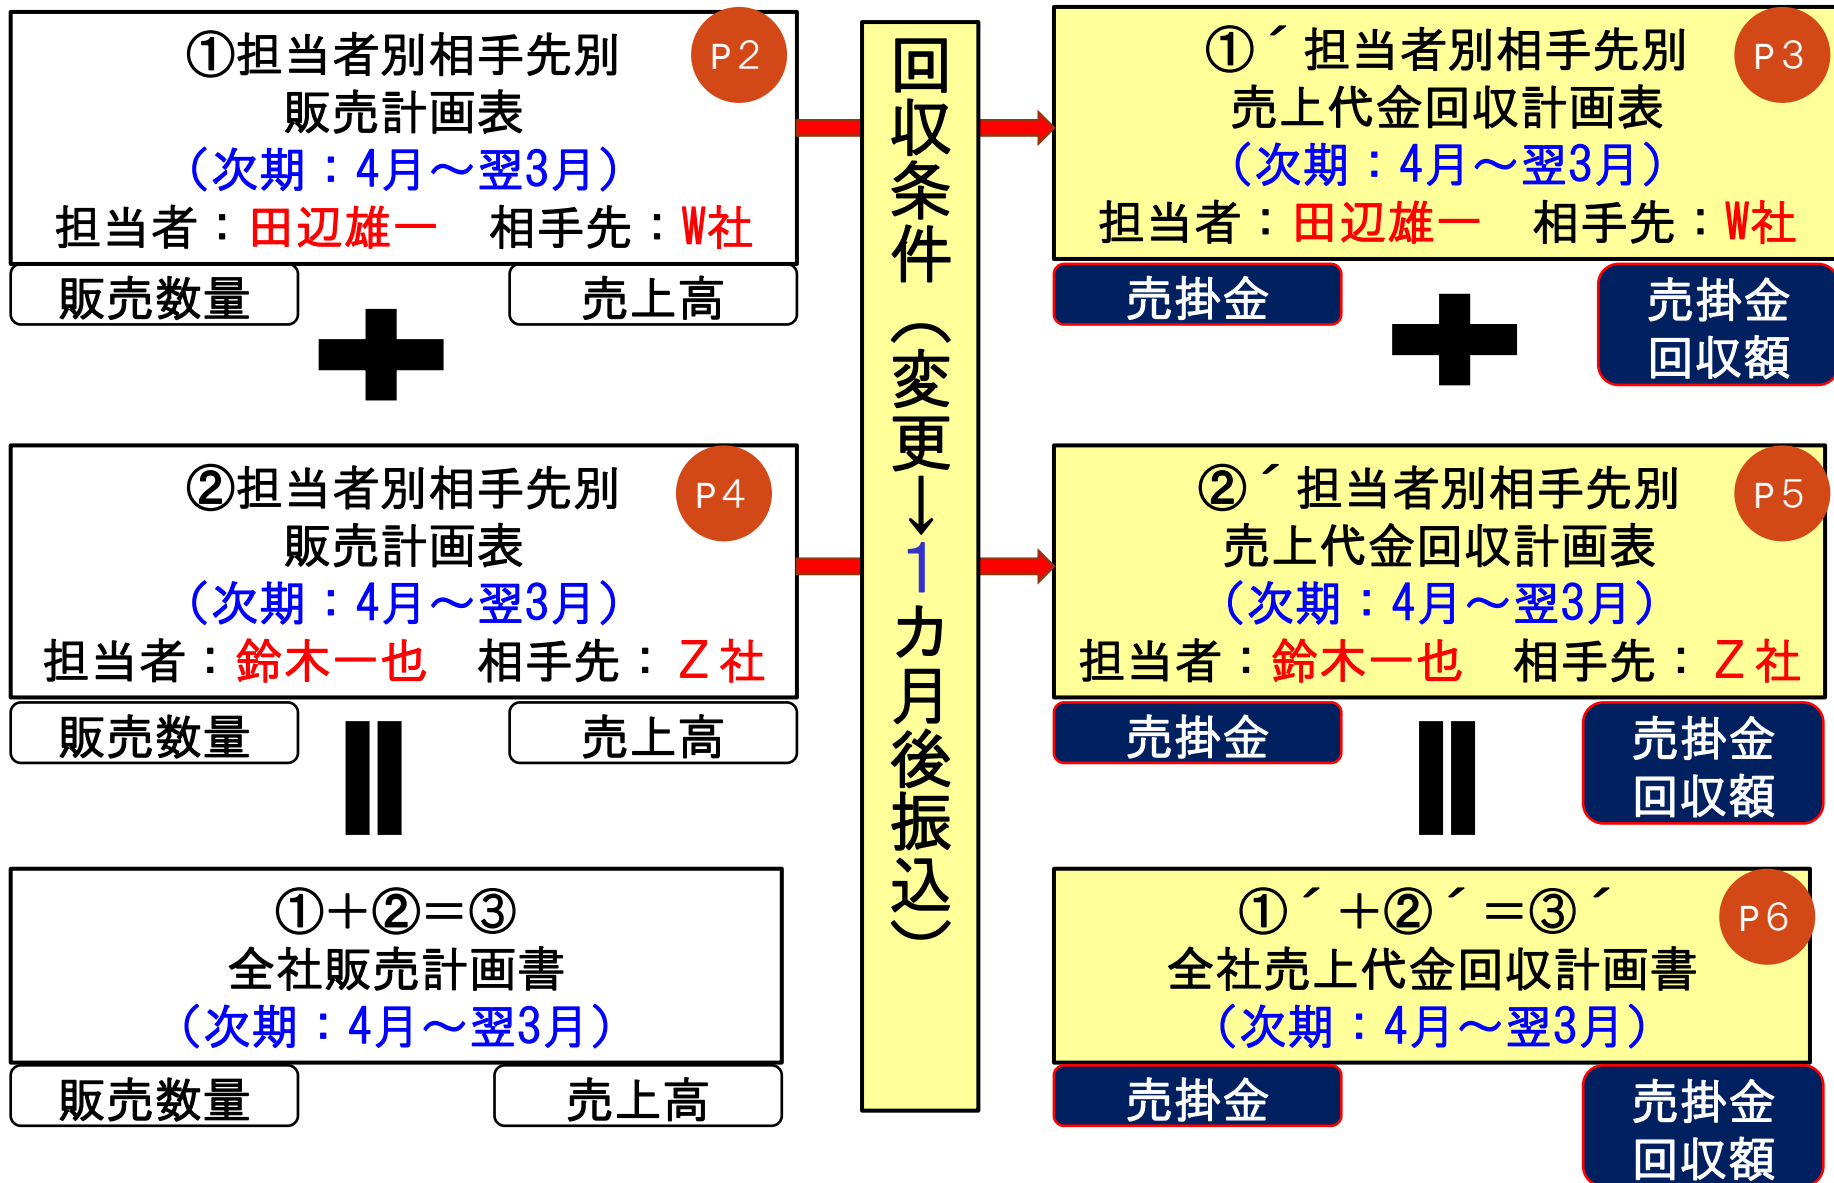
①担当者別相手先別
販売計画表
（次期：4月～翌3月）
担当者：田辺雄一　相手先：W社

P2

販売数量

売上高

＋

②担当者別相手先別
販売計画表
（次期：4月～翌3月）
担当者：鈴木一也　相手先：Z社

P4

販売数量

売上高

＝

①＋②＝③
全社販売計画書
（次期：4月～翌3月）

販売数量

売上高

回収条件（変更↓1カ月後振込）

①´担当者別相手先別
売上代金回収計画表
（次期：4月～翌3月）
担当者：田辺雄一　相手先：W社

P3

売掛金

＋

売掛金
回収額

②´担当者別相手先別
売上代金回収計画表
（次期：4月～翌3月）
担当者：鈴木一也　相手先：Z社

P5

売掛金

＝

売掛金
回収額

①´＋②´＝③´
全社売上代金回収計画書
（次期：4月～翌3月）

P6

売掛金

売掛金
回収額